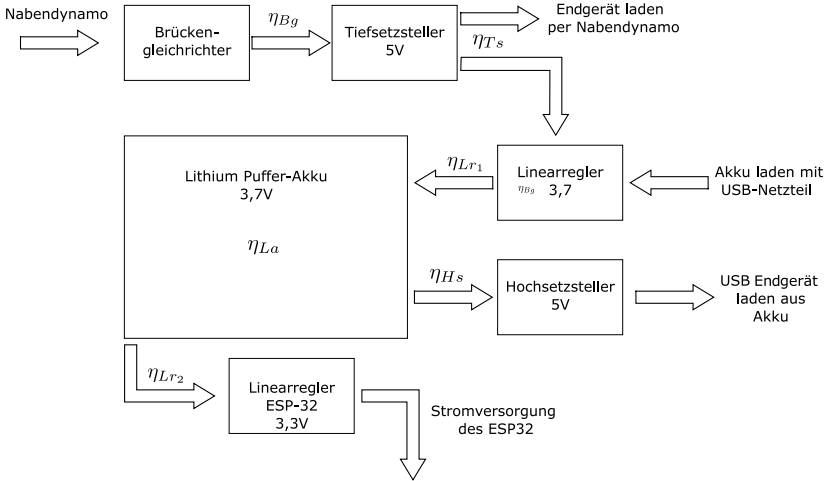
Nabendynamo

Brückengleichrichter

$\eta_{Bg}$

Tiefsetzsteller 5V

Endgerät laden per Nabendynamo

$\eta_{Ts}$

Lithium Puffer-Akku 3,7V

$\eta_{La}$

$\eta_{Lr_1}$

Linearregler $\eta_{Bg}$ 3,7

Akku laden mit USB-Netzteil

$\eta_{Hs}$

Hochsetzsteller 5V

USB Endgerät laden aus Akku

$\eta_{Lr_2}$

Linearregler ESP-32 3,3V

Stromversorgung des ESP32